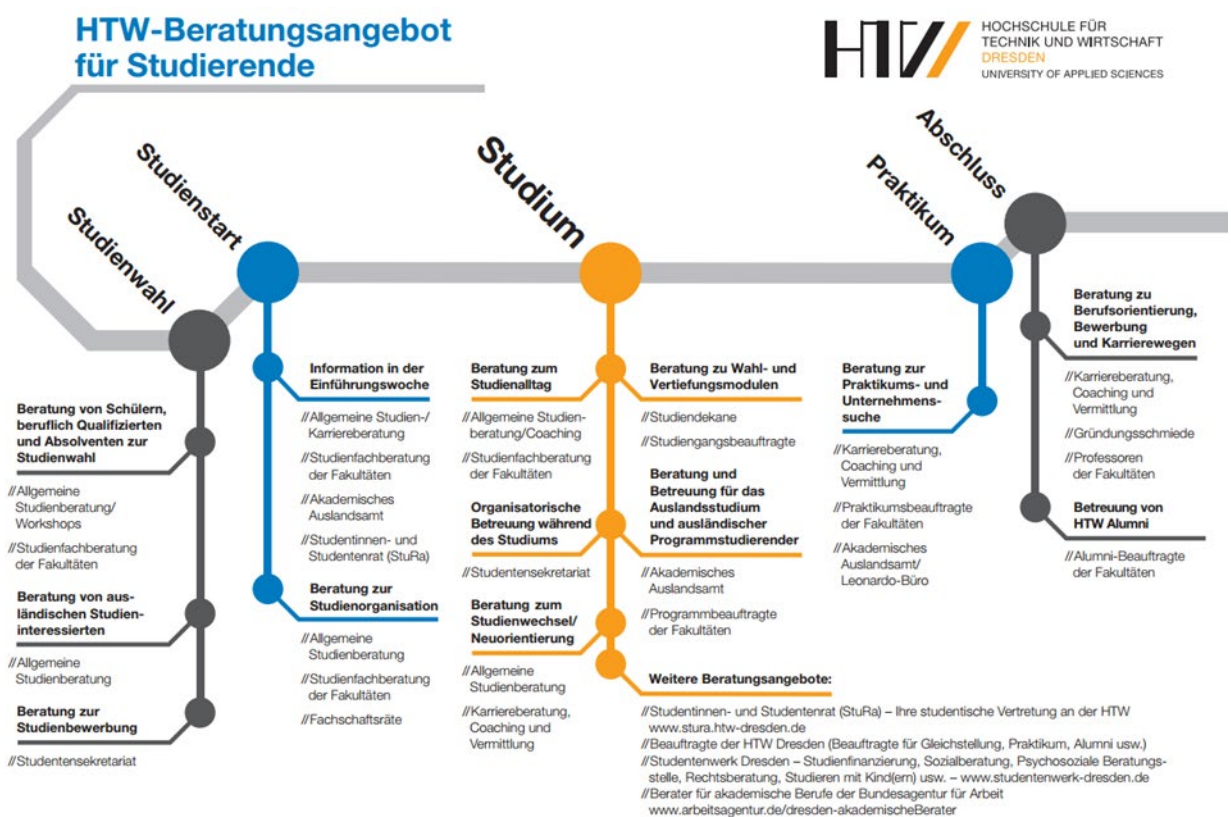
HTW-Beratungsangebot für Studierende

HOCHSCHULE FÜR TECHNIK UND WIRTSCHAFT DRESDEN UNIVERSITY OF APPLIED SCIENCES

Studienwahl

Studienstart

Studium

Praktikum

Abschluss

Beratung von Schülern, beruflich Qualifizierten und Absolventen zur Studienwahl

//Allgemeine Studienberatung/ Workshops

//Studienfachberatung der Fakultäten

Beratung von ausländischen Studieninteressierten

//Allgemeine Studienberatung

Beratung zur Studienbewerbung

//Studentensekretariat

Information in der Einführungswoche

//Allgemeine Studien-/ Karriereberatung

//Studienfachberatung der Fakultäten

//Akademisches Auslandsamt

//Studentinnen- und Studentenrat (StuRa)

Beratung zur Studienorganisation

//Allgemeine Studienberatung

//Studienfachberatung der Fakultäten

//Fachschaftsräte

Beratung zum Studienalltag

//Allgemeine Studienberatung/Coaching

//Studienfachberatung der Fakultäten

Organisatorische Betreuung während des Studiums

//Studentensekretariat

Beratung zum Studienwechsel/ Neuorientierung

//Allgemeine Studienberatung

//Karriereberatung, Coaching und Vermittlung

Beratung zu Wahl- und Vertiefungsmodulen

//Studiendekane

//Studiengangsbeauftragte

Beratung und Betreuung für das Auslandsstudium und ausländischer Programmstudierender

//Akademisches Auslandsamt

//Programmbeauftragte der Fakultäten

Weitere Beratungsangebote:

//Studentinnen- und Studentenrat (StuRa) – Ihre studentische Vertretung an der HTW www.stura.htw-dresden.de
//Beauftragte der HTW Dresden (Beauftragte für Gleichstellung, Praktikum, Alumni usw.)
//Studentenwerk Dresden – Studienfinanzierung, Sozialberatung, Psychosoziale Beratungsstelle, Rechtsberatung, Studieren mit Kind(ern) usw. – www.studentenwerk-dresden.de
//Berater für akademische Berufe der Bundesagentur für Arbeit www.arbeitsagentur.de/dresden-akademischeBerater

Beratung zur Praktikums- und Unternehmenssuche

//Karriereberatung, Coaching und Vermittlung

//Praktikumsbeauftragte der Fakultäten

//Akademisches Auslandsamt/ Leonardo-Büro

Beratung zu Berufsorientierung, Bewerbung und Karrierewegen

//Karriereberatung, Coaching und Vermittlung

//Gründungsschmiede

//Professoren der Fakultäten

Betreuung von HTW Alumni

//Alumni-Beauftragte der Fakultäten